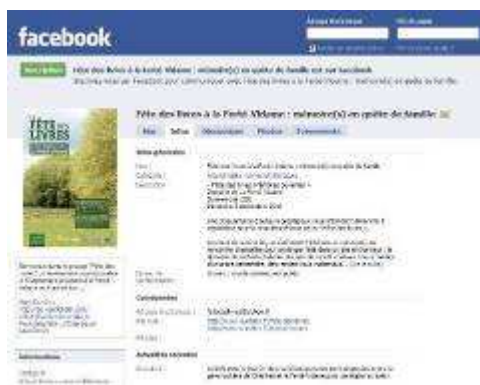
facebook

Inscription

Fête des livres à la Forêt Vidame : mémoire(s) en quête de famille est sur facebook

Fête des livres à la Forêt Vidame : mémoire(s) en quête de famille

Mur Infos Discussions Photos Événements

FÊTE DES LIVRES

Informations générales

Coordonnées

Activités récentes

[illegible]